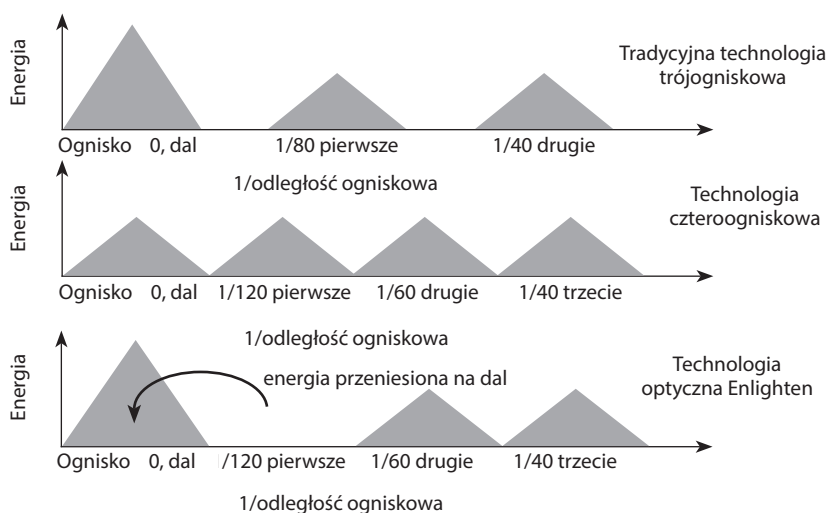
Energia

Tradycyjna technologia trójogniskowa

Ognisko 0, dal 1/80 pierwsze 1/40 drugie

1/odległość ogniskowa

Energia

Technologia czteroogniskowa

Ognisko 0, dal 1/120 pierwsze 1/60 drugie 1/40 trzecie

1/odległość ogniskowa

Energia

energia przeniesiona na dal

Technologia optyczna Enlighten

Ognisko 0, dal /120 pierwsze 1/60 drugie 1/40 trzecie

1/odległość ogniskowa